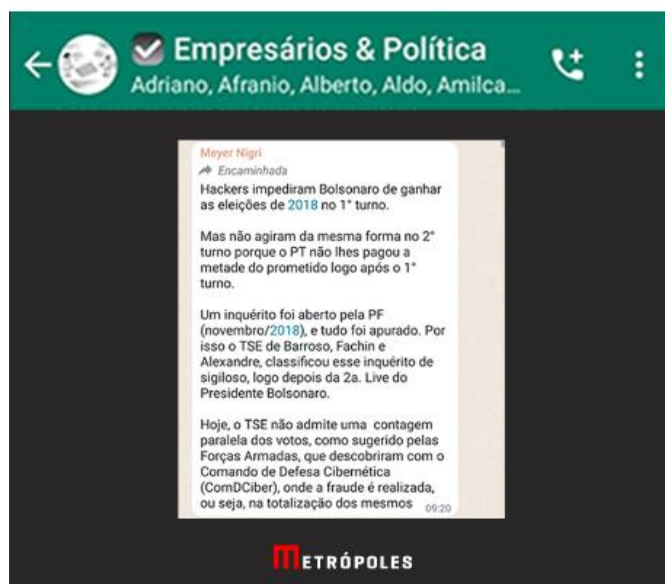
Empresários & Política
Adriano, Afranio, Alberto, Aldo, Amilca...

Meyer Nigri
Encaminhada
Hackers impediram Bolsonaro de ganhar as eleições de 2018 no 1° turno.

Mas não agiram da mesma forma no 2° turno porque o PT não lhes pagou a metade do prometido logo após o 1° turno.

Um inquérito foi aberto pela PF (novembro/2018), e tudo foi apurado. Por isso o TSE de Barroso, Fachin e Alexandre, classificou esse inquérito de sigiloso, logo depois da 2a. Live do Presidente Bolsonaro.

Hoje, o TSE não admite uma contagem paralela dos votos, como sugerido pelas Forças Armadas, que descobriram com o Comando de Defesa Cibernética (ComDCiber), onde a fraude é realizada, ou seja, na totalização dos mesmos 09:20

METRÓPOLES